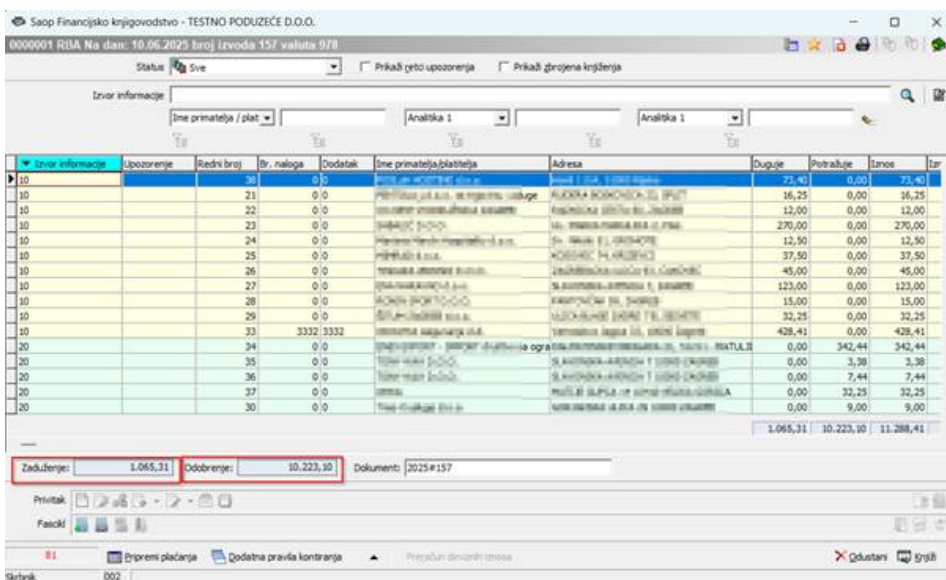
Saop Financijsko knjigovodstvo - TESTNO PODUZEĆE D.O.O.

0000001 RBA Na dan: 10.06.2025 broj izvoda 157 valuta 978

Status Sve

Prikaži četo upozorenja

Prikaži zbrojena knjiženja

Izvor informacije

Ime primatelja / plat

Analitika 1

Analitika 1

| Izvor informacije | Upozorenje | Redni broj | Br. naloga | Dodatak | Ime primatelja/platitelja | Adresa | Duguje | Potražuje | Iznos |
|---|---|---|---|---|---|---|---|---|---|
| 10 | | 38 | 0 | 0 | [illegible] | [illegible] | 73,40 | 0,00 | 73,40 |
| 10 | | 21 | 0 | 0 | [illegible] usluge | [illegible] | 16,25 | 0,00 | 16,25 |
| 10 | | 22 | 0 | 0 | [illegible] | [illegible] | 12,00 | 0,00 | 12,00 |
| 10 | | 23 | 0 | 0 | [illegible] | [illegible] | 270,00 | 0,00 | 270,00 |
| 10 | | 24 | 0 | 0 | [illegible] | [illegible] | 12,50 | 0,00 | 12,50 |
| 10 | | 25 | 0 | 0 | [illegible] | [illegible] | 37,50 | 0,00 | 37,50 |
| 10 | | 26 | 0 | 0 | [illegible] | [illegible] | 45,00 | 0,00 | 45,00 |
| 10 | | 27 | 0 | 0 | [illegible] | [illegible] | 123,00 | 0,00 | 123,00 |
| 10 | | 28 | 0 | 0 | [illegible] | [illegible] | 15,00 | 0,00 | 15,00 |
| 10 | | 29 | 0 | 0 | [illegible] | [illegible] | 32,25 | 0,00 | 32,25 |
| 10 | | 33 | 3332 | 3332 | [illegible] | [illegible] | 428,41 | 0,00 | 428,41 |
| 20 | | 34 | 0 | 0 | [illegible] a ogra | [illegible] MATULJI | 0,00 | 342,44 | 342,44 |
| 20 | | 35 | 0 | 0 | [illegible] | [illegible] | 0,00 | 3,38 | 3,38 |
| 20 | | 36 | 0 | 0 | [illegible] | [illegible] | 0,00 | 7,44 | 7,44 |
| 20 | | 37 | 0 | 0 | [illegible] | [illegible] | 0,00 | 32,25 | 32,25 |
| 20 | | 30 | 0 | 0 | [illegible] | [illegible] | 0,00 | 9,00 | 9,00 |
| | | | | | | | 1.065,31 | 10.223,10 | 11.288,41 |

Zaduženje: 1.065,31 Odobrenje: 10.223,10 Dokument: 2025#157

Privitak

Fascikl

81 Pripremi plaćanja Dodatna pravila kontiranja Preračun deviznih stavaka Odustani Knjiži

Sbirnik 002